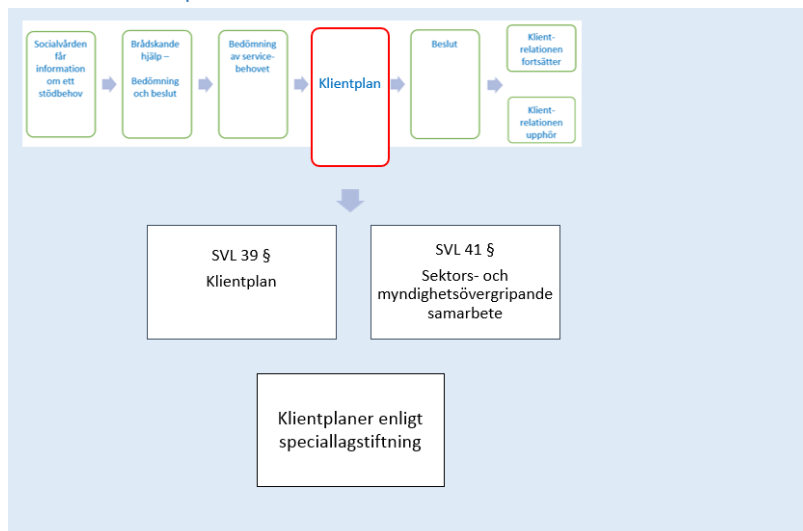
Socialvården får information om ett stödbehov

Brådskande hjälp – Bedömning och beslut

Bedömning av servicebehovet

Klientplan

Beslut

Klientrelationen fortsätter

Klientrelationen upphör

SVL 39 §
Klientplan

SVL 41 §
Sektors- och myndighetsövergripande samarbete

Klientplaner enligt speciallagstiftning